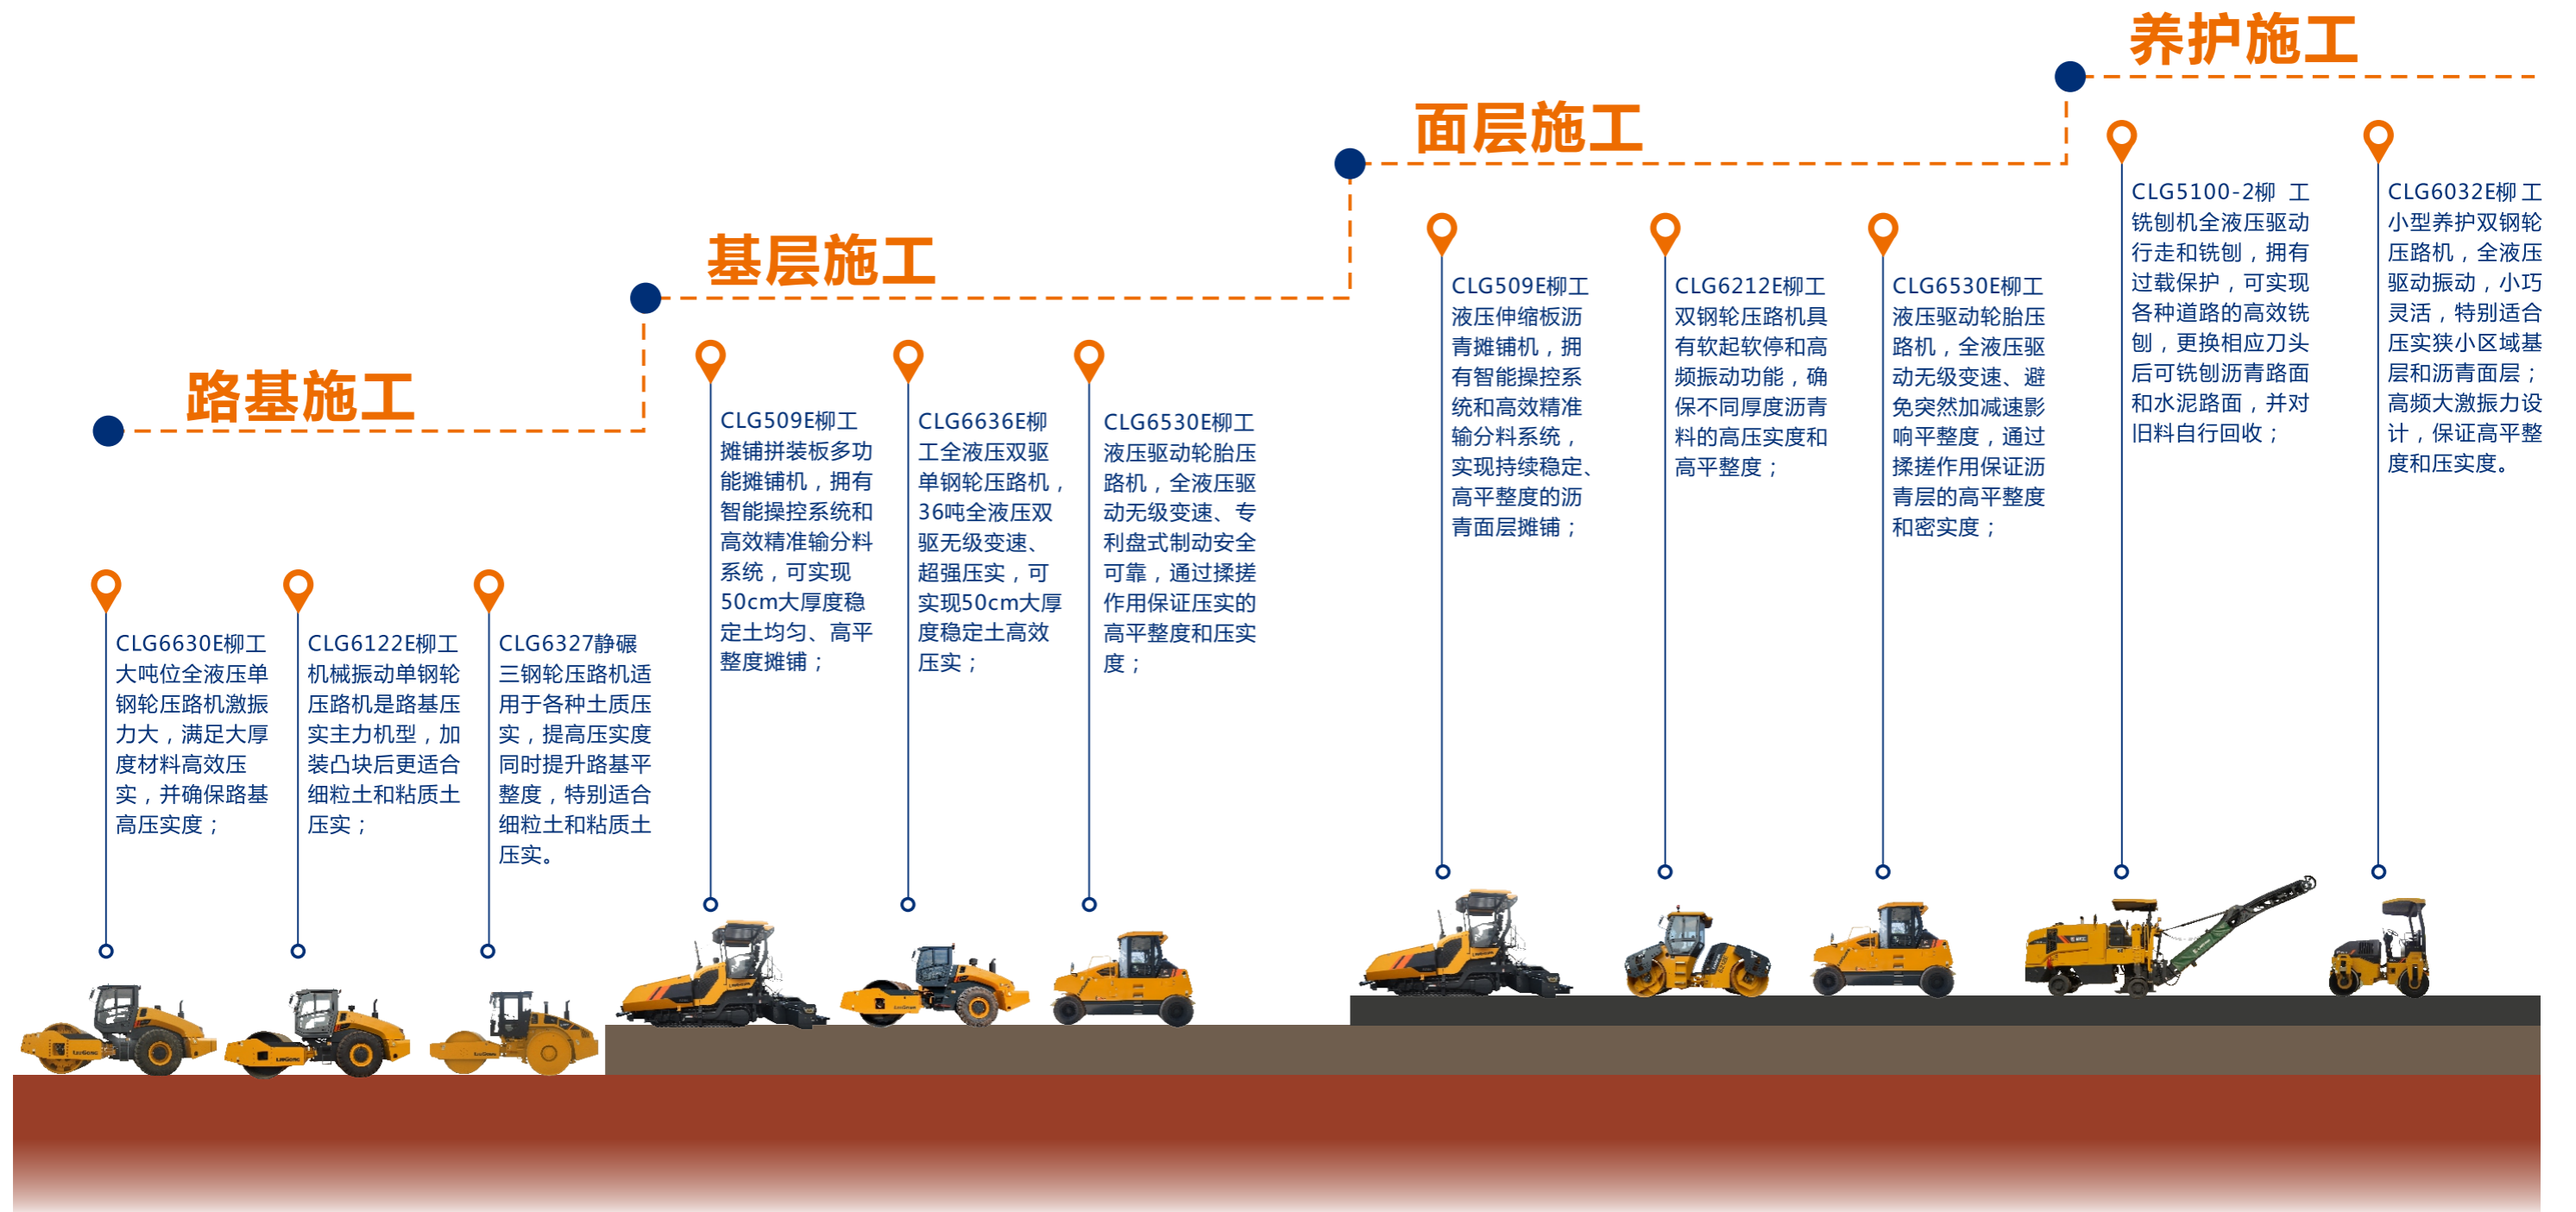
养护施工

面层施工

基层施工

路基施工

CLG6630E柳工大吨位全液压单钢轮压路机激振力大，满足大厚度材料高效压实，并确保路基高压实度；

CLG6122E柳工机械振动单钢轮压路机是路基压实主力机型，加装凸块后更适合细粒土和粘质土压实；

CLG6327静碾三钢轮压路机适用于各种土质压实，提高压实度同时提升路基平整度，特别适合细粒土和粘质土压实。

CLG509E柳工摊铺拼装板多功能摊铺机，拥有智能操控系统和高效精准输分料系统，可实现50cm大厚度稳定土均匀、高平整度摊铺；

CLG6636E柳工全液压双驱单钢轮压路机，36吨全液压双驱无级变速、超强压实，可实现50cm大厚度稳定土高效压实；

CLG6530E柳工液压驱动轮胎压路机，全液压驱动无级变速、专利盘式制动安全可靠，通过揉搓作用保证压实的高平整度和压实度；

CLG509E柳工液压伸缩板沥青摊铺机，拥有智能操控系统和高效精准输分料系统，实现持续稳定、高平整度的沥青面层摊铺；

CLG6212E柳工双钢轮压路机具有软起软停和高频振动功能，确保不同厚度沥青料的高压实度和高平整度；

CLG6530E柳工液压驱动轮胎压路机，全液压驱动无级变速、避免突然加减速影响平整度，通过揉搓作用保证沥青层的高平整度和密实度；

CLG5100-2柳 工铣刨机全液压驱动行走和铣刨，拥有过载保护，可实现各种道路的高效铣刨，更换相应刀头后可铣刨沥青路面和水泥路面，并对旧料自行回收；

CLG6032E柳工小型养护双钢轮压路机，全液压驱动振动，小巧灵活，特别适合压实狭小区域基层和沥青面层；高频大激振力设计，保证高平整度和压实度。